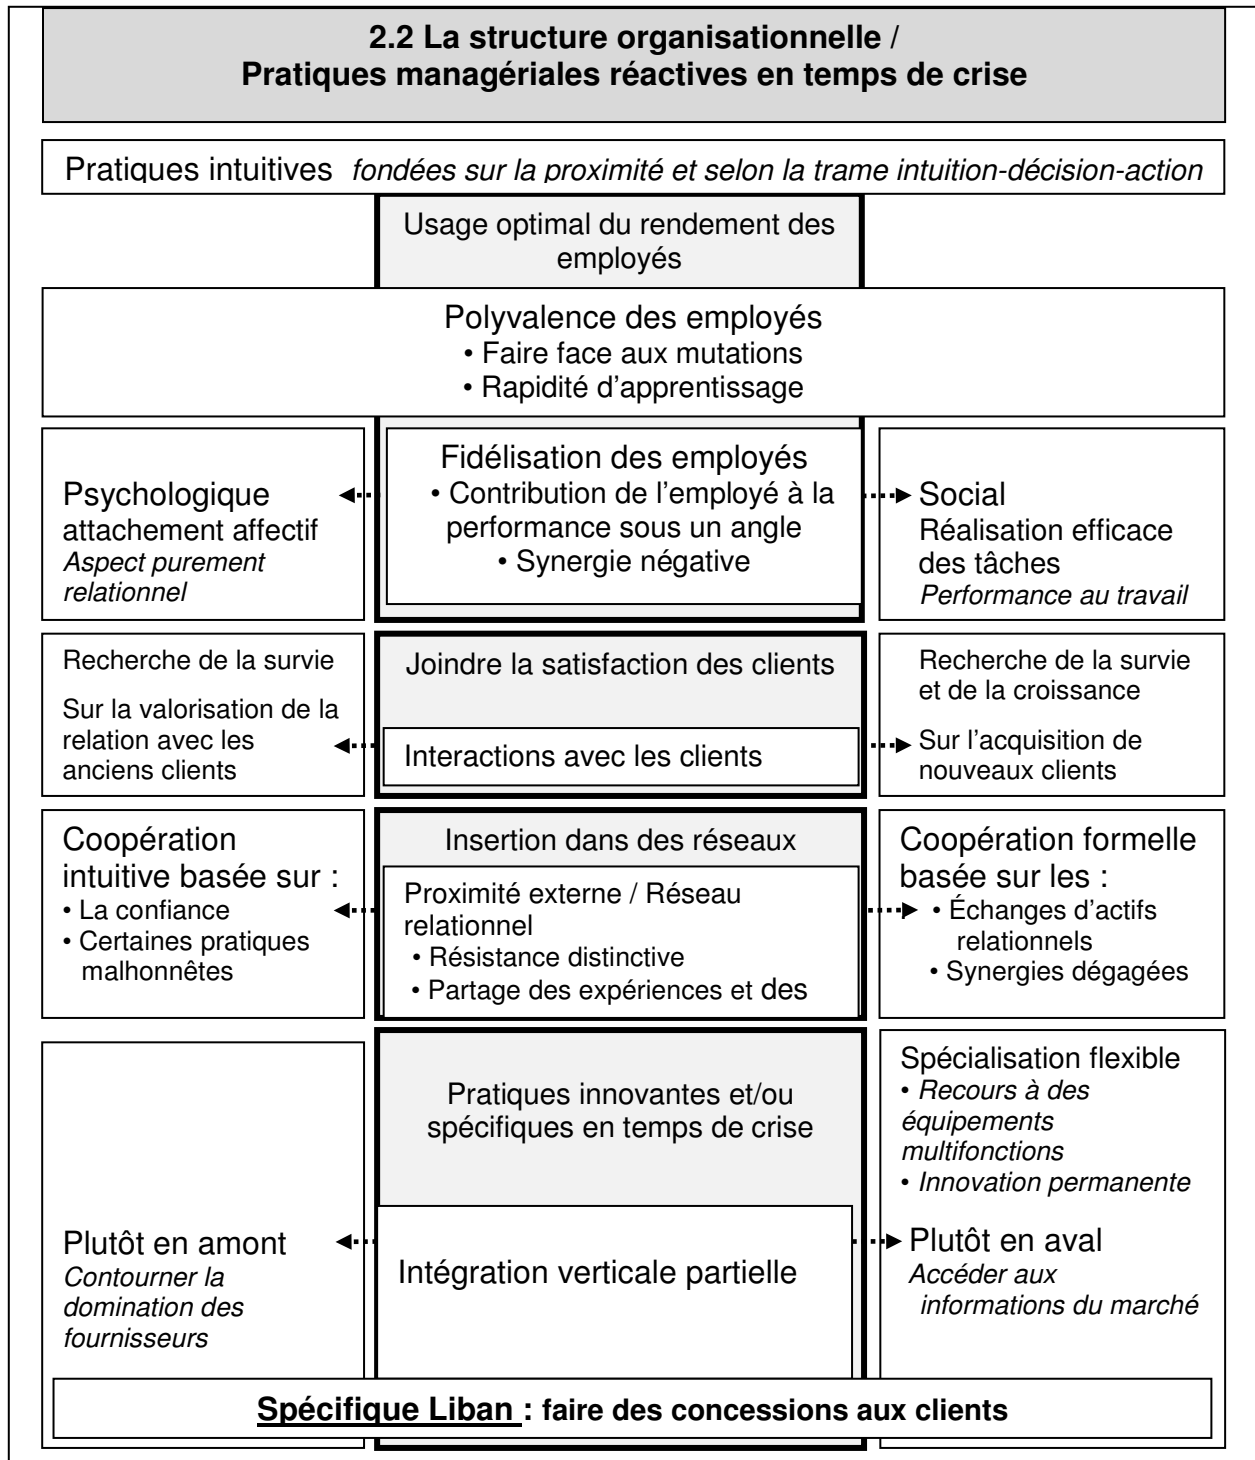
2.2 La structure organisationnelle / Pratiques managériales réactives en temps de crise

Pratiques intuitives *fondées sur la proximité et selon la trame intuition-décision-action*

Usage optimal du rendement des employés

Polyvalence des employés
• Faire face aux mutations
• Rapidité d'apprentissage

Psychologique
attachement affectif
*Aspect purement relationnel*

Fidélisation des employés
• Contribution de l'employé à la performance sous un angle
• Synergie négative

Social
Réalisation efficace des tâches
*Performance au travail*

Recherche de la survie

Sur la valorisation de la relation avec les anciens clients

Joindre la satisfaction des clients

Interactions avec les clients

Recherche de la survie et de la croissance

Sur l'acquisition de nouveaux clients

Coopération intuitive basée sur :
• La confiance
• Certaines pratiques malhonnêtes

Insertion dans des réseaux

Proximité externe / Réseau relationnel
• Résistance distinctive
• Partage des expériences et des

Coopération formelle basée sur les :
• Échanges d'actifs relationnels
• Synergies dégagées

Pratiques innovantes et/ou spécifiques en temps de crise

Spécialisation flexible
• *Recours à des équipements multifonctions*
• *Innovation permanente*

Plutôt en amont
*Contourner la domination des fournisseurs*

Intégration verticale partielle

Plutôt en aval
*Accéder aux informations du marché*

Spécifique Liban : faire des concessions aux clients